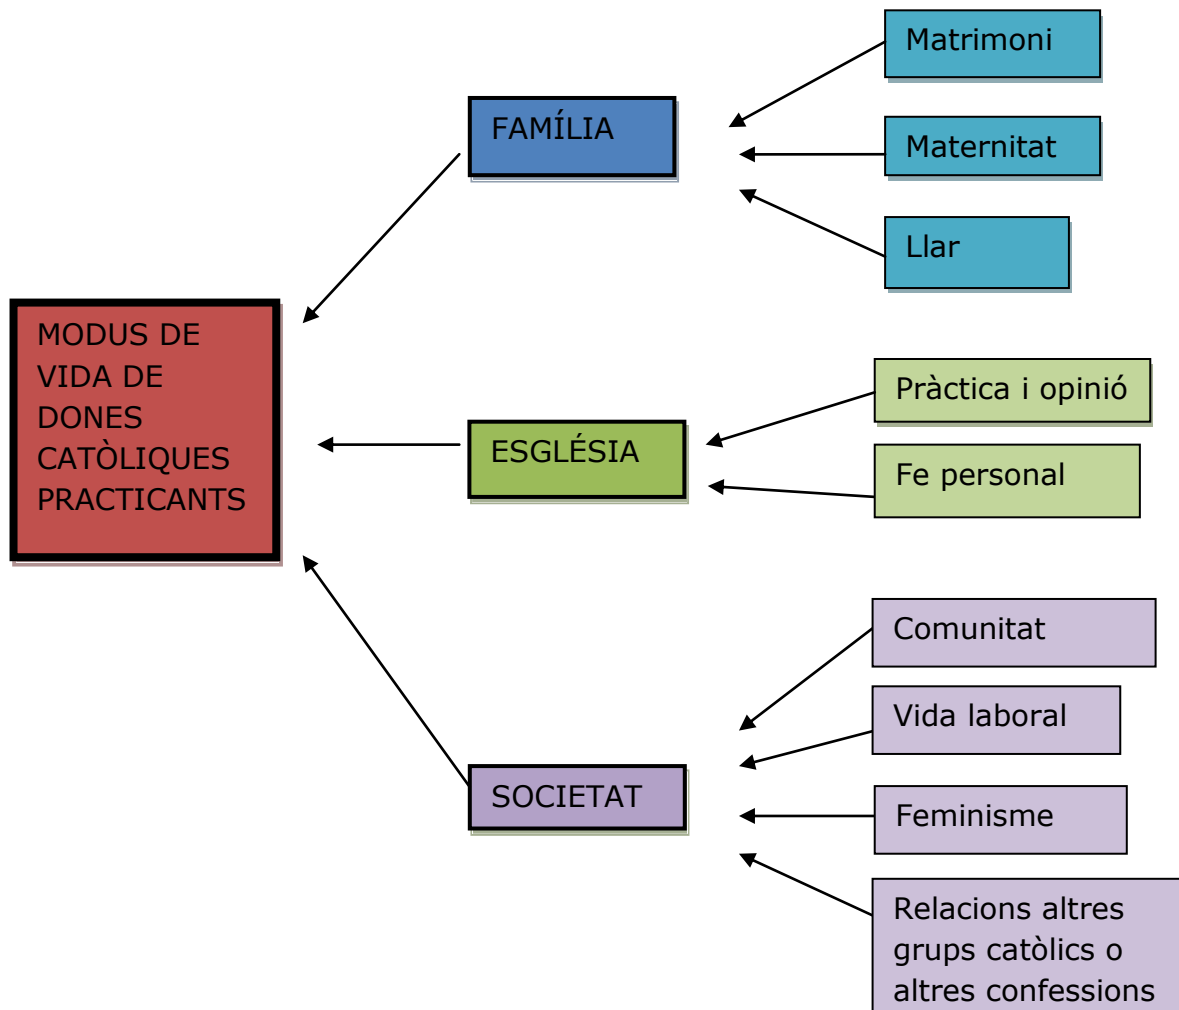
Matrimoni

FAMÍLIA

Maternitat

Llar

MODUS DE VIDA DE DONES CATÒLIQUES PRACTICANTS

Pràctica i opinió

ESGLÉSIA

Fe personal

Comunitat

Vida laboral

SOCIETAT

Feminisme

Relacions altres grups catòlics o altres confessions